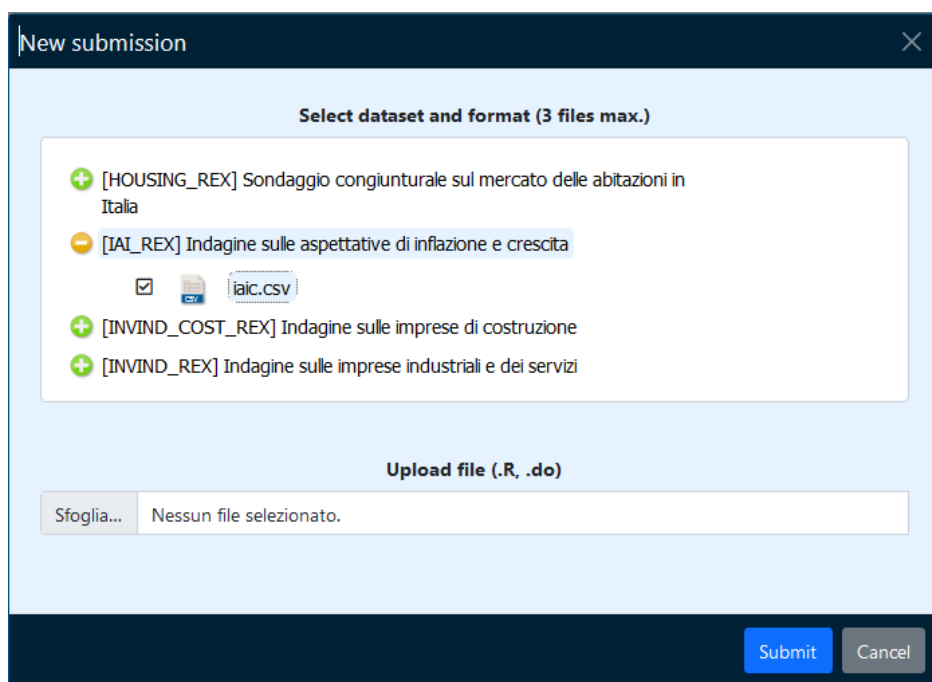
New submission

×

Select dataset and format (3 files max.)

[HOUSING_REX] Sondaggio congiunturale sul mercato delle abitazioni in Italia

[IAI_REX] Indagine sulle aspettative di inflazione e crescita

iaic.csv

[INVIND_COST_REX] Indagine sulle imprese di costruzione

[INVIND_REX] Indagine sulle imprese industriali e dei servizi

Upload file (.R, .do)

Sfoglia... Nessun file selezionato.

Submit

Cancel